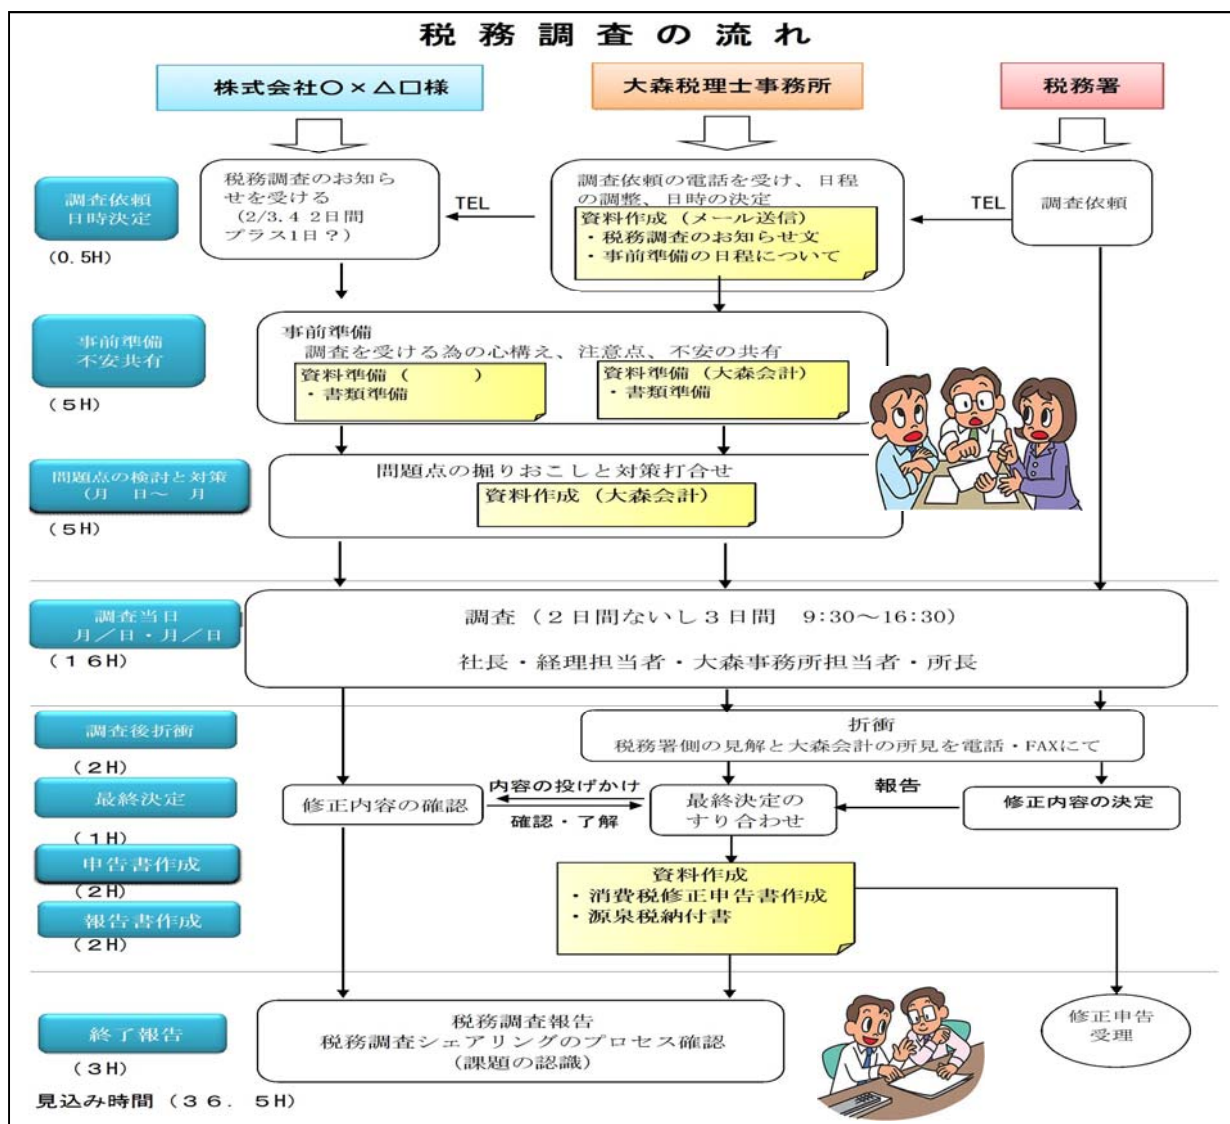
税務調査の流れ

株式会社○×△□様

大森税理士事務所

税務署

調査依頼
日時決定

(0.5H)

税務調査のお知らせを受ける
(2/3.4 2日間 プラス1日?)

TEL

調査依頼の電話を受け、日程の調整、日時の決定

資料作成 (メール送信)
・税務調査のお知らせ文
・事前準備の日程について

TEL

調査依頼

事前準備
不安共有

(5H)

事前準備
調査を受ける為の心構え、注意点、不安の共有

資料準備 ( )
・書類準備

資料準備 (大森会計)
・書類準備

問題点の検討と対策
(月 日〜 月

(5H)

問題点の掘りおこしと対策打合せ

資料作成 (大森会計)

調査当日
月/日・月/日

(16H)

調査 (2日間ないし3日間 9:30〜16:30)

社長・経理担当者・大森事務所担当者・所長

調査後折衝

(2H)

折衝
税務署側の見解と大森会計の所見を電話・FAXにて

最終決定

(1H)

修正内容の確認

内容の投げかけ

確認・了解

最終決定のすり合わせ

報告

修正内容の決定

申告書作成

(2H)

報告書作成

(2H)

資料作成
・消費税修正申告書作成
・源泉税納付書

終了報告

(3H)

税務調査報告
税務調査シェアリングのプロセス確認
(課題の認識)

修正申告受理

見込み時間 (36.5H)